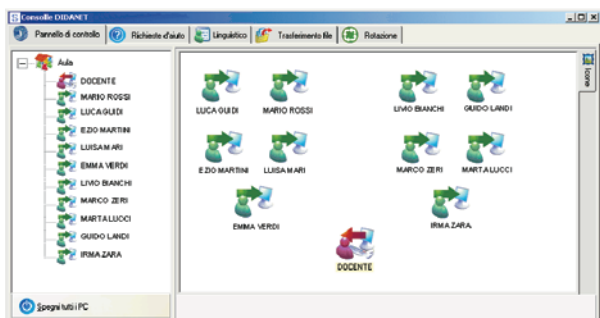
Consolle DIDANET

Pannello di controllo | Richieste d'aiuto | Linguistico | Trasferimento file | Rotazione

Aula
DOCENTE
MARIO ROSSI
LUCA GUIDI
EZIO MARTINI
LUISA MARI
EMMA VERDI
LIVIO BIANCHI
MARCO ZERI
MARTA LUCCI
GUIDO LANDI
IRMA ZARA

LUCA GUIDI
MARIO ROSSI
LIVIO BIANCHI
GUIDO LANDI
EZIO MARTINI
LUISA MARI
MARCO ZERI
MARTA LUCCI
EMMA VERDI
IRMA ZARA
DOCENTE

Icone

Spegni tutti i PC